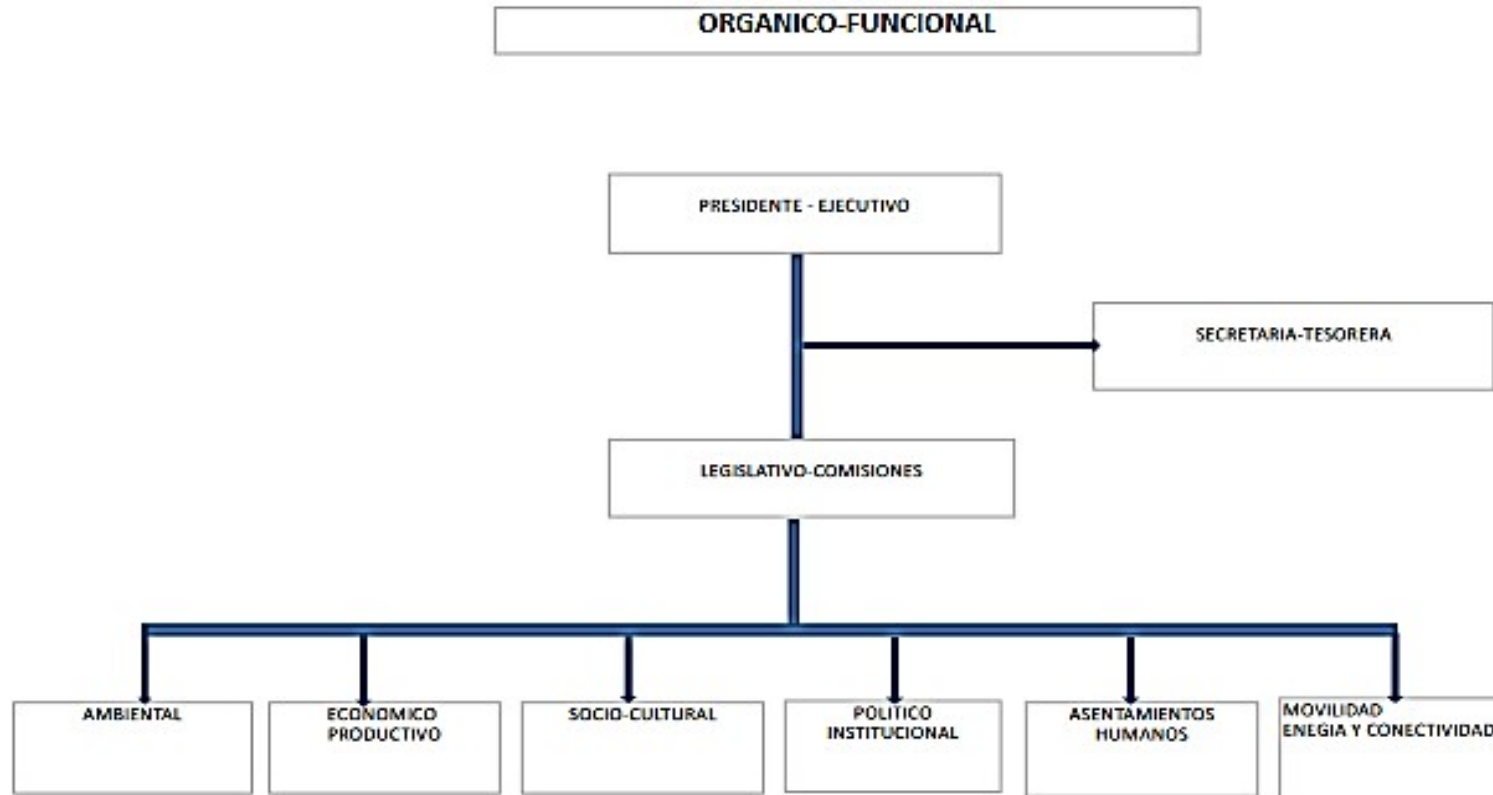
ORGANICO-FUNCIONAL

PRESIDENTE - EJECUTIVO

SECRETARIA-TESORERA

LEGISLATIVO-COMISIONES

AMBIENTAL

ECONOMICO PRODUCTIVO

SOCIO-CULTURAL

POLITICO INSTITUCIONAL

ASENTAMIENTOS HUMANOS

MOVILIDAD ENEGIA Y CONECTIVIDAD